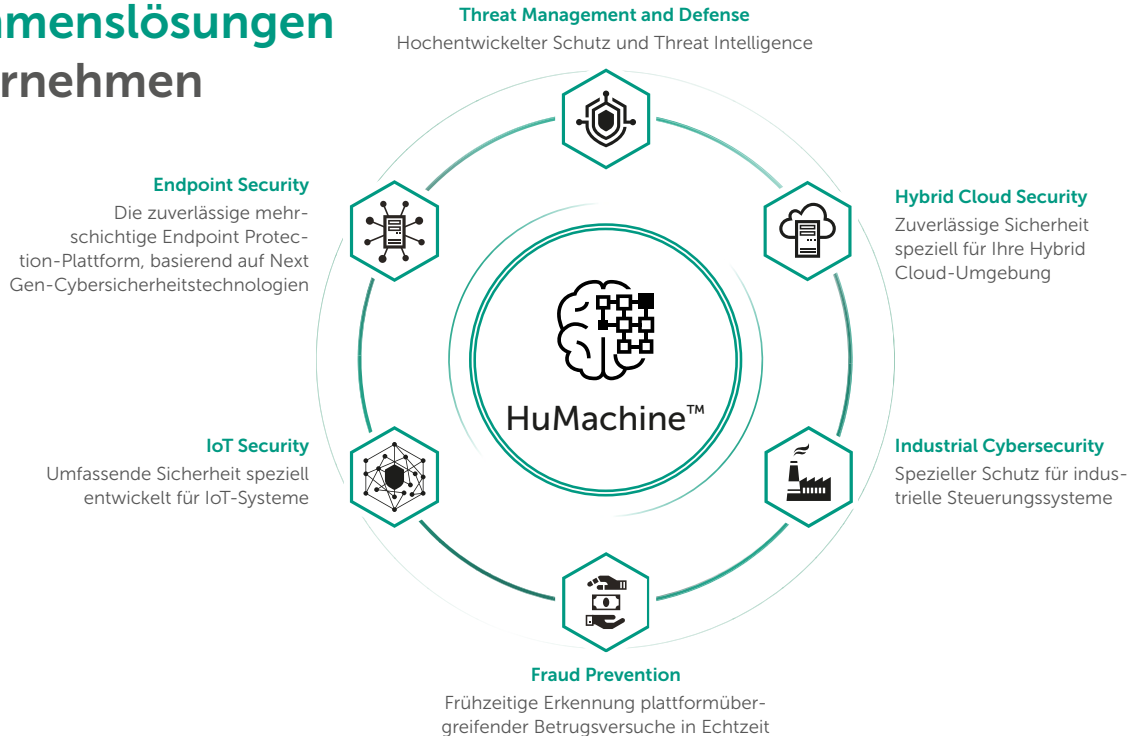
menslösungen
rnehmen

Threat Management and Defense
Hochentwickelter Schutz und Threat Intelligence

Endpoint Security
Die zuverlässige mehrschichtige Endpoint Protection-Plattform, basierend auf Next Gen-Cybersicherheitstechnologien

Hybrid Cloud Security
Zuverlässige Sicherheit speziell für Ihre Hybrid Cloud-Umgebung

HuMachine™

IoT Security
Umfassende Sicherheit speziell entwickelt für IoT-Systeme

Industrial Cybersecurity
Spezieller Schutz für industrielle Steuerungssysteme

Fraud Prevention
Frühzeitige Erkennung plattformübergreifender Betrugsversuche in Echtzeit